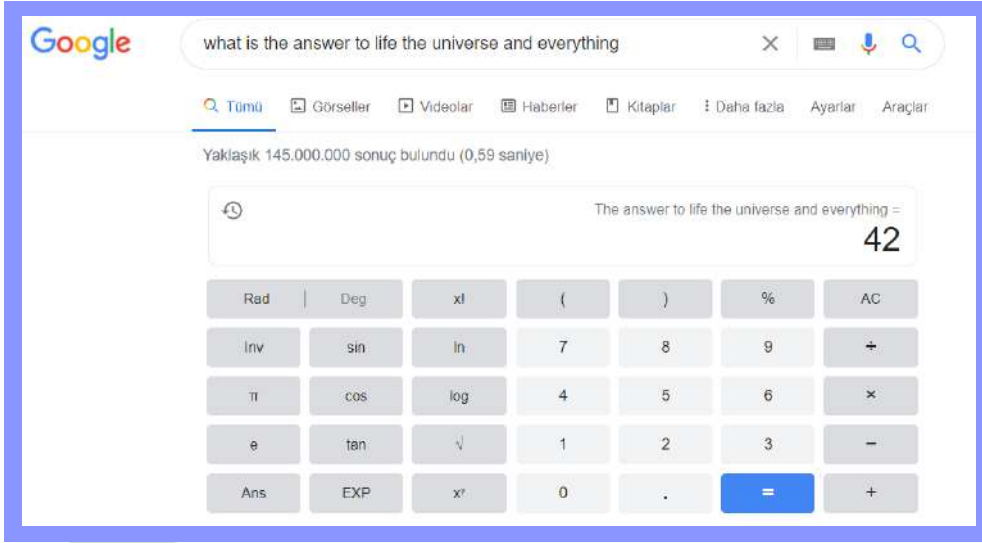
Google

what is the answer to life the universe and everything

Tümü   Görseller   Videolar   Haberler   Kitaplar   Daha fazla   Ayarlar   Araçlar

Yaklaşık 145.000.000 sonuç bulundu (0,59 saniye)

The answer to life the universe and everything =
42

| Rad \| Deg | | x! | ( | ) | % | AC |
|---|---|---|---|---|---|---|
| Inv | sin | ln | 7 | 8 | 9 | ÷ |
| π | cos | log | 4 | 5 | 6 | × |
| e | tan | √ | 1 | 2 | 3 | − |
| Ans | EXP | $x^y$ | 0 | . | = | + |